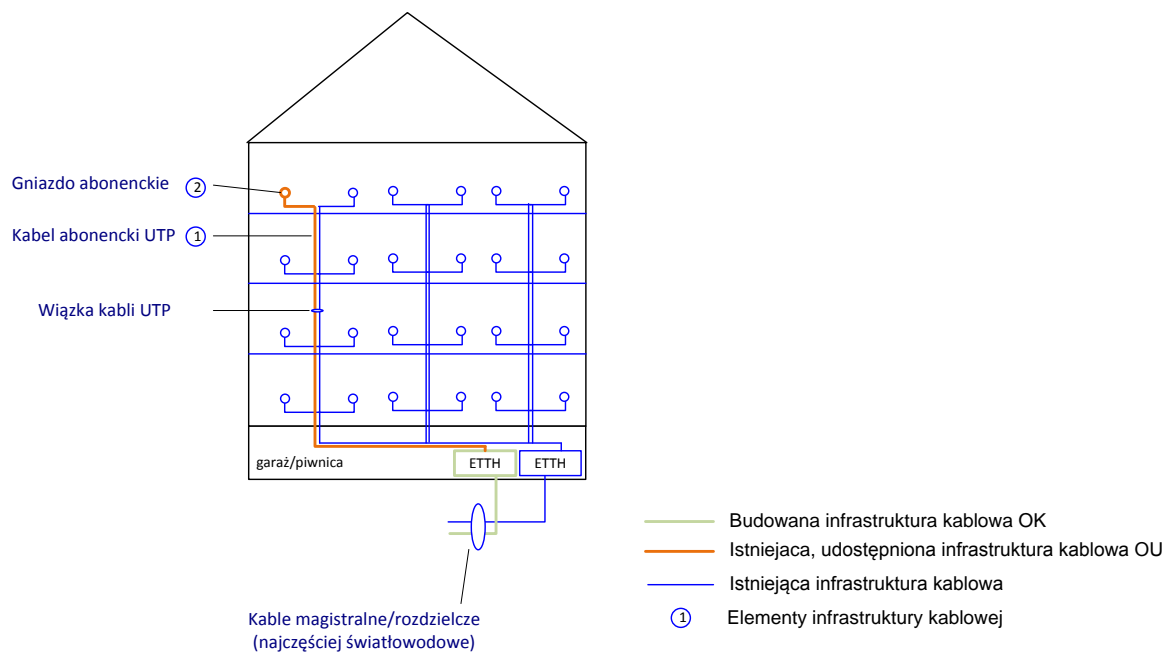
Gniazdo abonenckie ②

Kabel abonencki UTP ①

Wiązka kabli UTP

garaż/piwnica

ETTH

ETTH

Kable magistralne/rozdzielcze (najczęściej światłowodowe)

Budowana infrastruktura kablowa OK

Istniejaca, udostępniona infrastruktura kablowa OU

Istniejąca infrastruktura kablowa

① Elementy infrastruktury kablowej